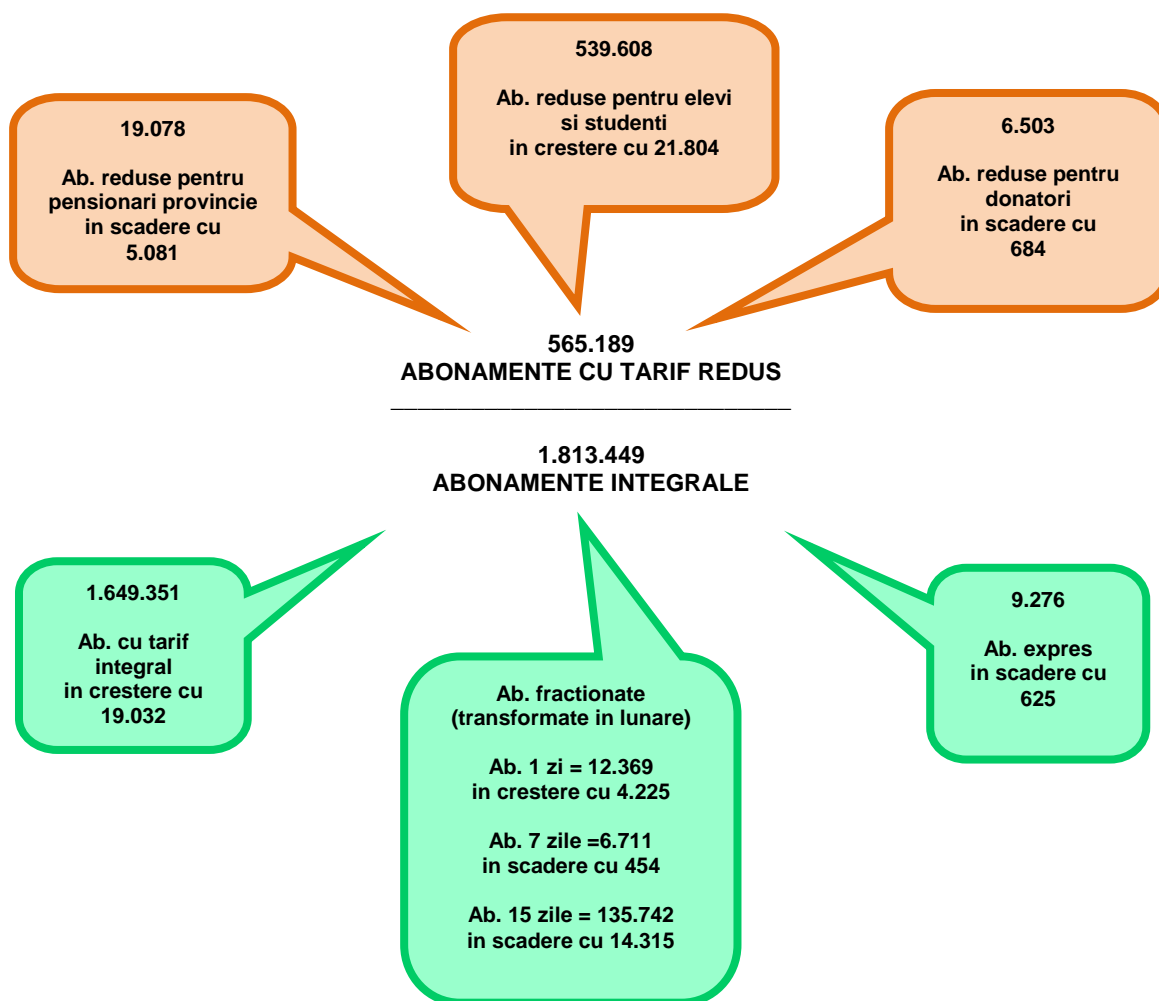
539.608

Ab. reduse pentru elevi si studenti in crestere cu 21.804

19.078

Ab. reduse pentru pensionari provincie in scadere cu 5.081

6.503

Ab. reduse pentru donatori in scadere cu 684

565.189
ABONAMENTE CU TARIF REDUS

1.813.449
ABONAMENTE INTEGRALE

1.649.351

Ab. cu tarif integral in crestere cu 19.032

Ab. fractionate (transformate in lunare)

Ab. 1 zi = 12.369 in crestere cu 4.225

Ab. 7 zile =6.711 in scadere cu 454

Ab. 15 zile = 135.742 in scadere cu 14.315

9.276

Ab. expres in scadere cu 625